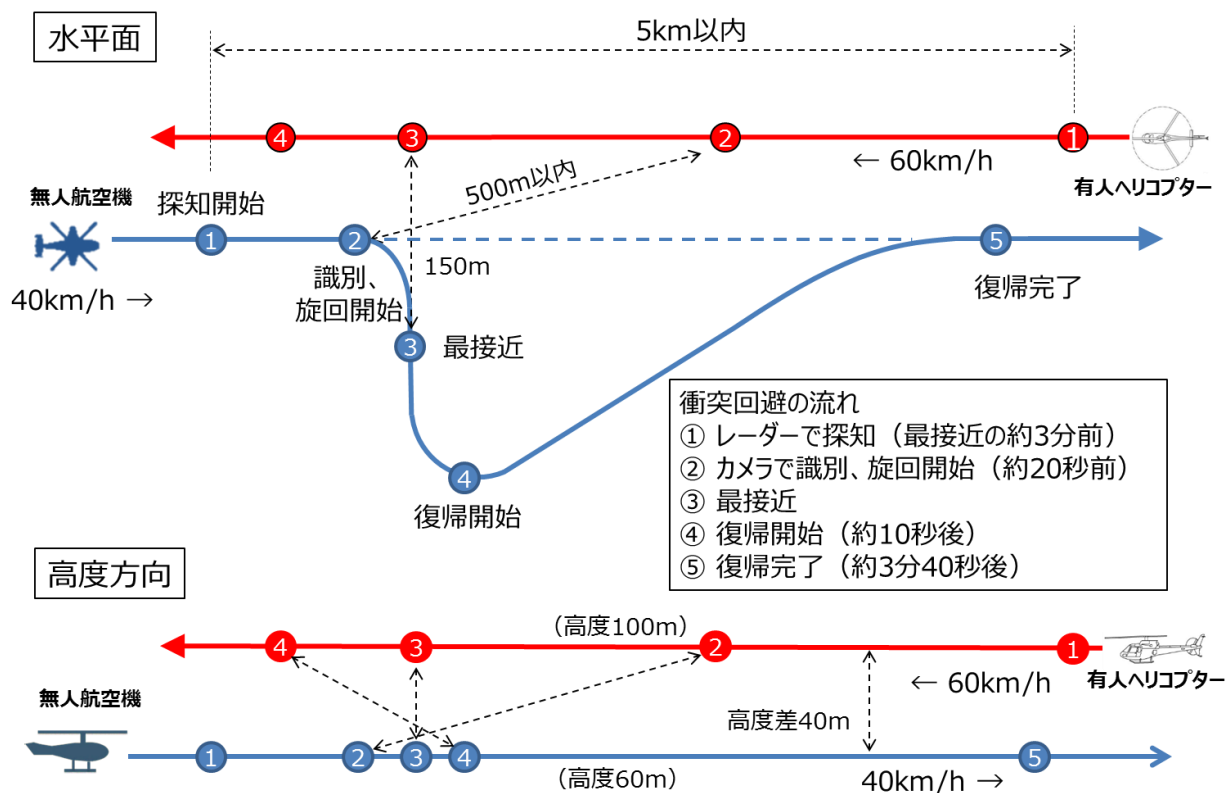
水平面

5km以内

4 3 2 1

← 60km/h

有人ヘリコプター

500m以内

無人航空機

探知開始

1 2 5

150m

40km/h →

識別、旋回開始

3 最接近

復帰完了

4

復帰開始

衝突回避の流れ
① レーダーで探知（最接近の約3分前）
② カメラで識別、旋回開始（約20秒前）
③ 最接近
④ 復帰開始（約10秒後）
⑤ 復帰完了（約3分40秒後）

高度方向

（高度100m）

4 3 2 1

有人ヘリコプター

← 60km/h

無人航空機

高度差40m

1 2 3 4 5

（高度60m）

40km/h →